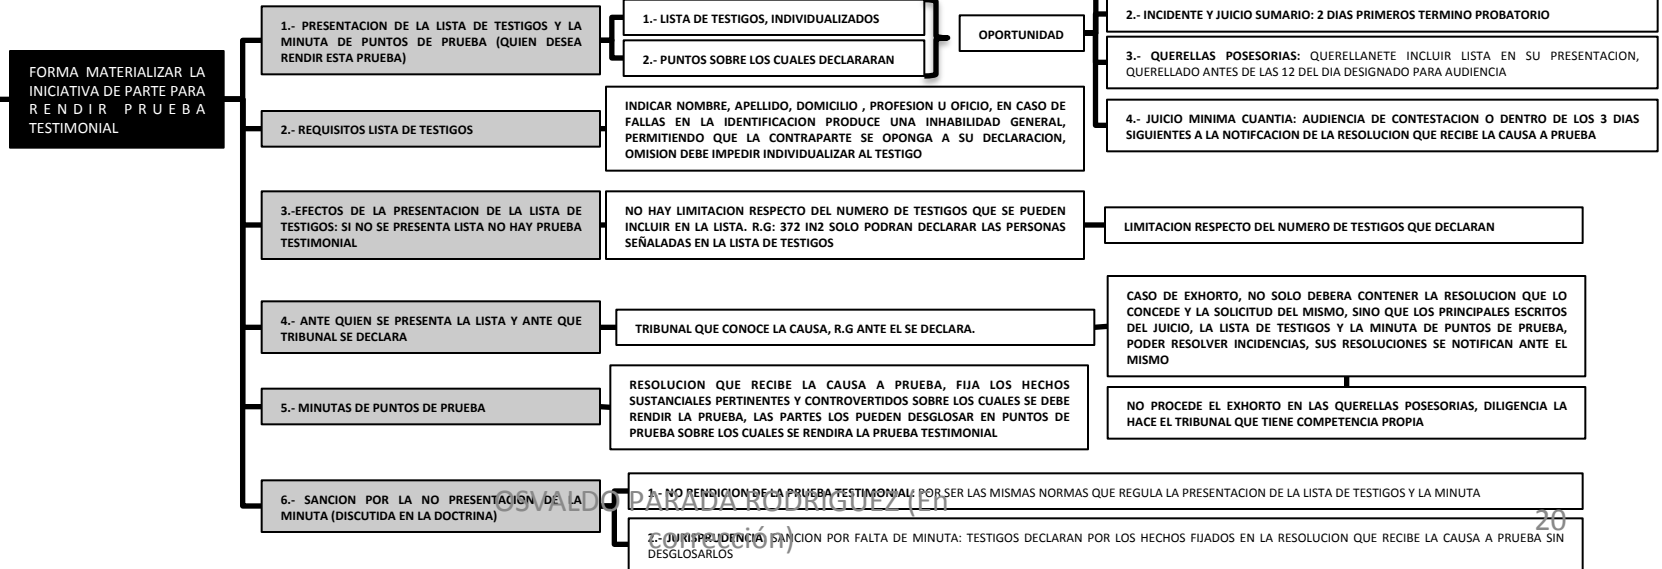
FORMA MATERIALIZAR LA INICIATIVA DE PARTE PARA RENDIR PRUEBA TESTIMONIAL

1.- PRESENTACION DE LA LISTA DE TESTIGOS Y LA MINUTA DE PUNTOS DE PRUEBA (QUIEN DESEA RENDIR ESTA PRUEBA)

1.- LISTA DE TESTIGOS, INDIVIDUALIZADOS

2.- PUNTOS SOBRE LOS CUALES DECLARARAN

OPORTUNIDAD

2.- INCIDENTE Y JUICIO SUMARIO: 2 DIAS PRIMEROS TERMINO PROBATORIO

3.- QUERELLAS POSESORIAS: QUERELLANETE INCLUIR LISTA EN SU PRESENTACION, QUERELLADO ANTES DE LAS 12 DEL DIA DESIGNADO PARA AUDIENCIA

4.- JUICIO MINIMA CUANTIA: AUDIENCIA DE CONTESTACION O DENTRO DE LOS 3 DIAS SIGUIENTES A LA NOTIFCACION DE LA RESOLUCION QUE RECIBE LA CAUSA A PRUEBA

2.- REQUISITOS LISTA DE TESTIGOS

INDICAR NOMBRE, APELLIDO, DOMICILIO , PROFESION U OFICIO, EN CASO DE FALLAS EN LA IDENTIFICACION PRODUCE UNA INHABILIDAD GENERAL, PERMITIENDO QUE LA CONTRAPARTE SE OPONGA A SU DECLARACION, OMISION DEBE IMPEDIR INDIVIDUALIZAR AL TESTIGO

3.-EFECTOS DE LA PRESENTACION DE LA LISTA DE TESTIGOS: SI NO SE PRESENTA LISTA NO HAY PRUEBA TESTIMONIAL

NO HAY LIMITACION RESPECTO DEL NUMERO DE TESTIGOS QUE SE PUEDEN INCLUIR EN LA LISTA. R.G: 372 IN2 SOLO PODRAN DECLARAR LAS PERSONAS SEÑALADAS EN LA LISTA DE TESTIGOS

LIMITACION RESPECTO DEL NUMERO DE TESTIGOS QUE DECLARAN

4.- ANTE QUIEN SE PRESENTA LA LISTA Y ANTE QUE TRIBUNAL SE DECLARA

TRIBUNAL QUE CONOCE LA CAUSA, R.G ANTE EL SE DECLARA.

CASO DE EXHORTO, NO SOLO DEBERA CONTENER LA RESOLUCION QUE LO CONCEDE Y LA SOLICITUD DEL MISMO, SINO QUE LOS PRINCIPALES ESCRITOS DEL JUICIO, LA LISTA DE TESTIGOS Y LA MINUTA DE PUNTOS DE PRUEBA, PODER RESOLVER INCIDENCIAS, SUS RESOLUCIONES SE NOTIFICAN ANTE EL MISMO

5.- MINUTAS DE PUNTOS DE PRUEBA

RESOLUCION QUE RECIBE LA CAUSA A PRUEBA, FIJA LOS HECHOS SUSTANCIALES PERTINENTES Y CONTROVERTIDOS SOBRE LOS CUALES SE DEBE RENDIR LA PRUEBA, LAS PARTES LOS PUEDEN DESGLOSAR EN PUNTOS DE PRUEBA SOBRE LOS CUALES SE RENDIRA LA PRUEBA TESTIMONIAL

NO PROCEDE EL EXHORTO EN LAS QUERELLAS POSESORIAS, DILIGENCIA LA HACE EL TRIBUNAL QUE TIENE COMPETENCIA PROPIA

6.- SANCION POR LA NO PRESENTACION DE LA MINUTA (DISCUTIDA EN LA DOCTRINA)

1.- NO RENDICION DE LA PRUEBA TESTIMONIAL: POR SER LAS MISMAS NORMAS QUE REGULA LA PRESENTACION DE LA LISTA DE TESTIGOS Y LA MINUTA

2.- JURISPRUDENCIA: SANCION POR FALTA DE MINUTA: TESTIGOS DECLARAN POR LOS HECHOS FIJADOS EN LA RESOLUCION QUE RECIBE LA CAUSA A PRUEBA SIN DESGLOSARLOS

OSVALDO PARADA RODRIGUEZ (En corrección)

20